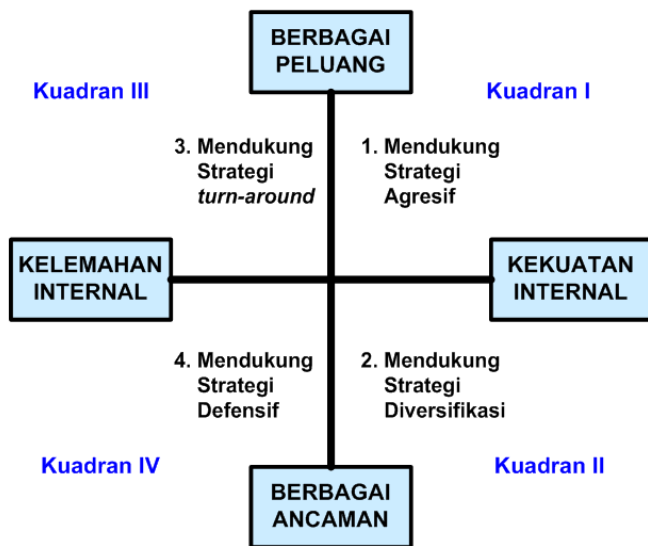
BERBAGAI PELUANG

Kuadran III

Kuadran I

3. Mendukung Strategi *turn-around*

1. Mendukung Strategi Agresif

KELEMAHAN INTERNAL

KEKUATAN INTERNAL

4. Mendukung Strategi Defensif

2. Mendukung Strategi Diversifikasi

Kuadran IV

Kuadran II

BERBAGAI ANCAMAN